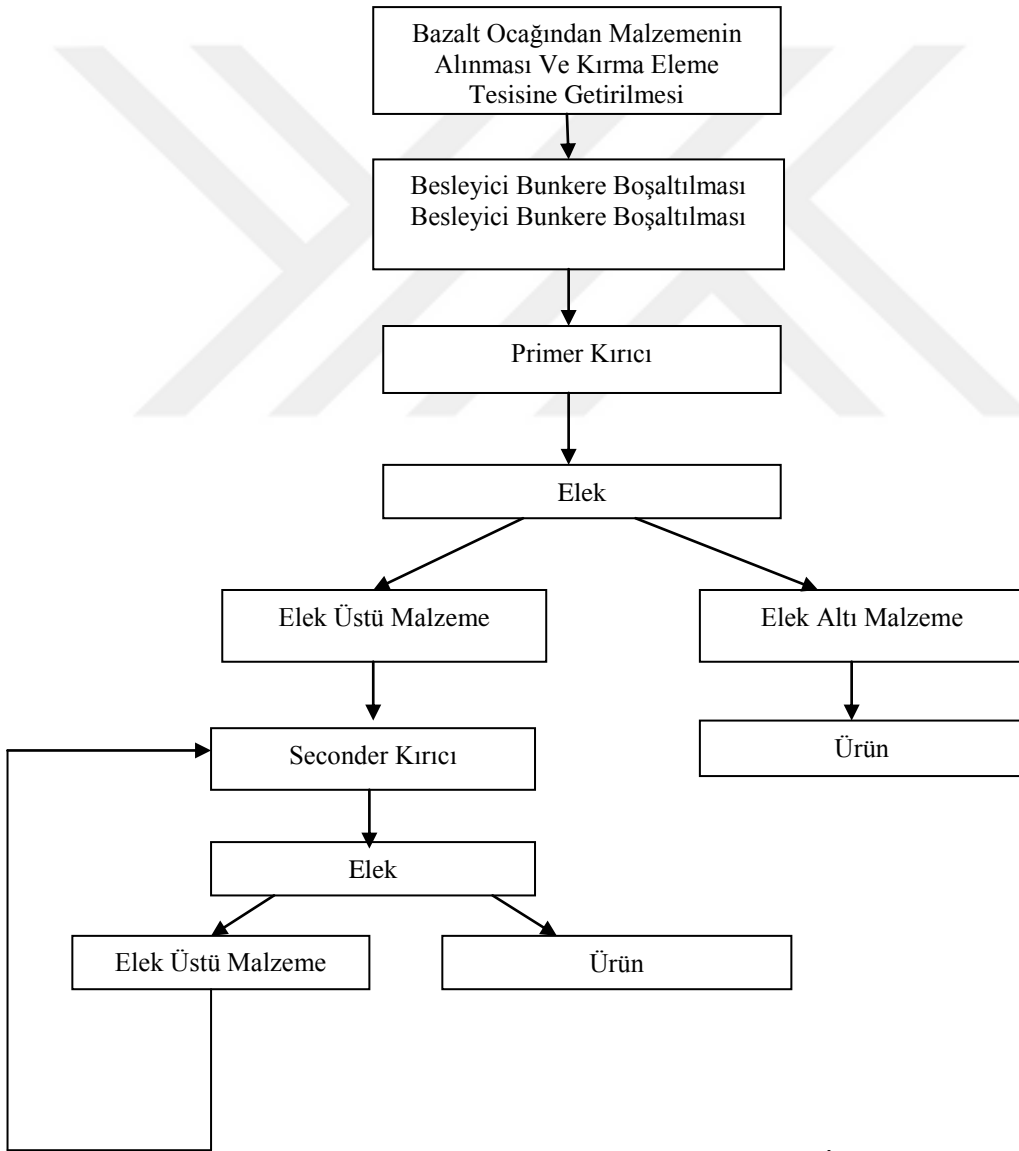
Bazalt Ocağından Malzemenin Alınması Ve Kırma Eleme Tesisine Getirilmesi

Besleyici Bunkere Boşaltılması
Besleyici Bunkere Boşaltılması

Primer Kırıcı

Elek

Elek Üstü Malzeme

Elek Altı Malzeme

Ürün

Seconder Kırıcı

Elek

Elek Üstü Malzeme

Ürün